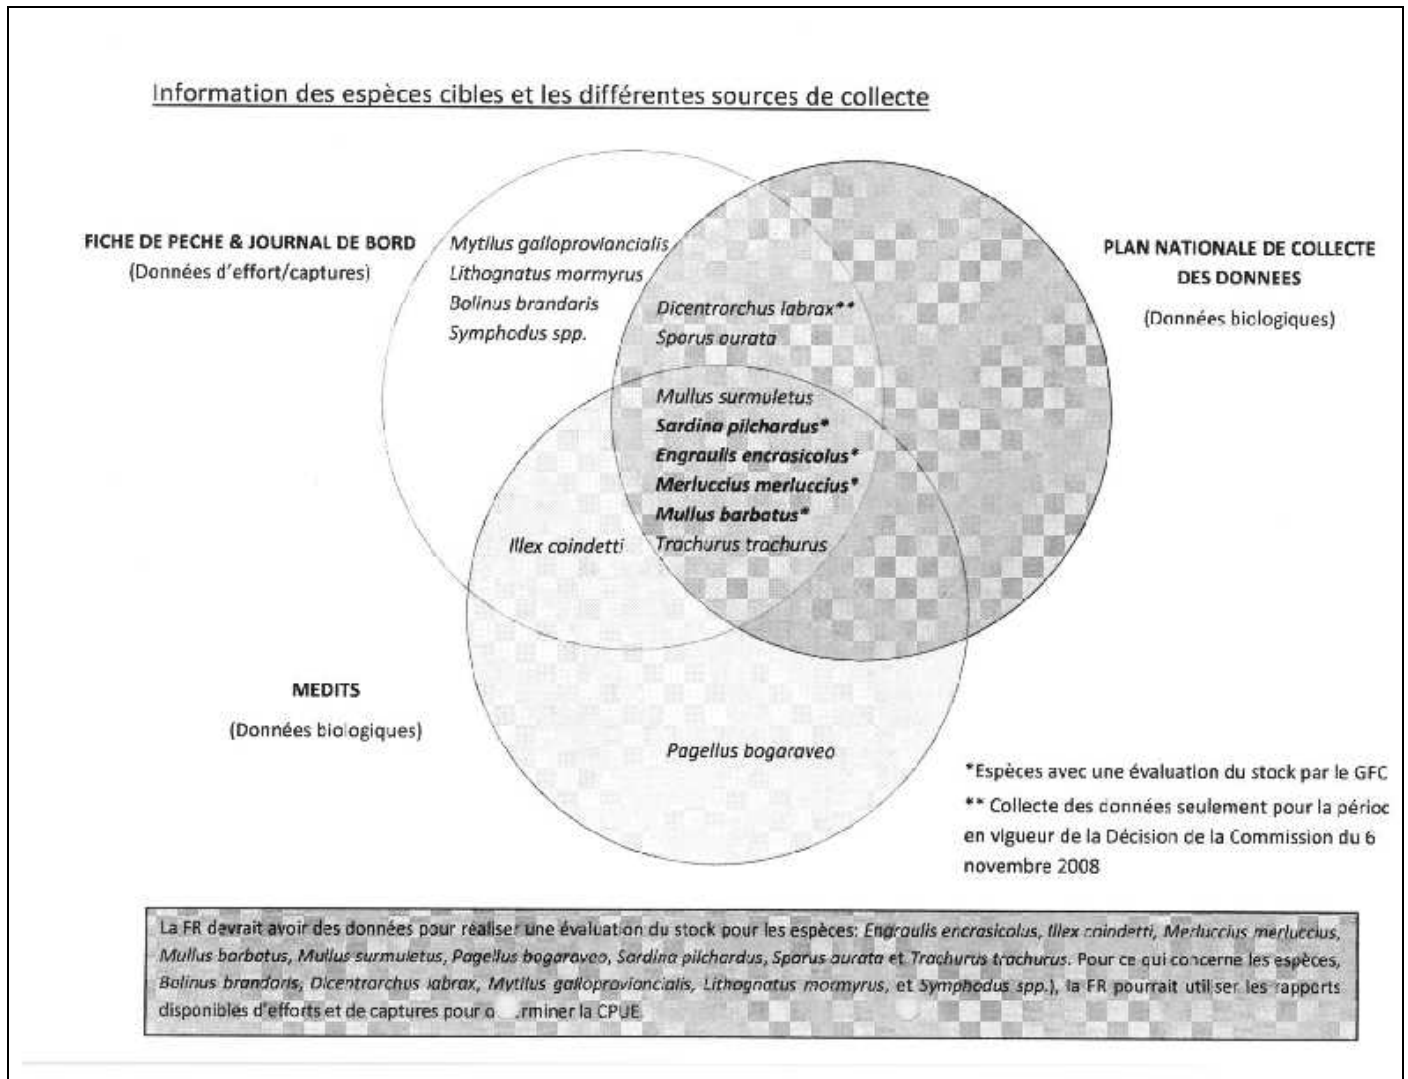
Information des espèces cibles et les différentes sources de collecte

FICHE DE PECHE & JOURNAL DE BORD
(Données d'effort/captures)

Mytilus galloprovincialis
Lithognatus mormyrus
Bolinus brandaris
Symphodus spp.

PLAN NATIONALE DE COLLECTE DES DONNEES
(Données biologiques)

Dicentrorchus labrax**
Sparus aurata

Mullus surmuletus
**Sardina pilchardus***
**Engraulis encrasicolus***
**Merluccius merluccius***
**Mullus barbatus***
Trachurus trachurus

Illex coindetti

MEDITS
(Données biologiques)

Pagellus bogaraveo

*Espèces avec une évaluation du stock par le GFC
** Collecte des données seulement pour la périoc en vigueur de la Décision de la Commission du 6 novembre 2008

La FR devrait avoir des données pour réaliser une évaluation du stock pour les espèces: Engraulis encrasicolus, Illex coindetti, Merluccius merluccius, Mullus barbatus, Mullus surmuletus, Pagellus bogaraveo, Sardina pilchardus, Sparus aurata et Trachurus trachurus. Pour ce qui concerne les espèces, Bolinus brandaris, Dicentrorchus labrax, Mytilus galloprovincialis, Lithognatus mormyrus, et Symphodus spp.), la FR pourrait utiliser les rapports disponibles d'efforts et de captures pour o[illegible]rminer la CPUE